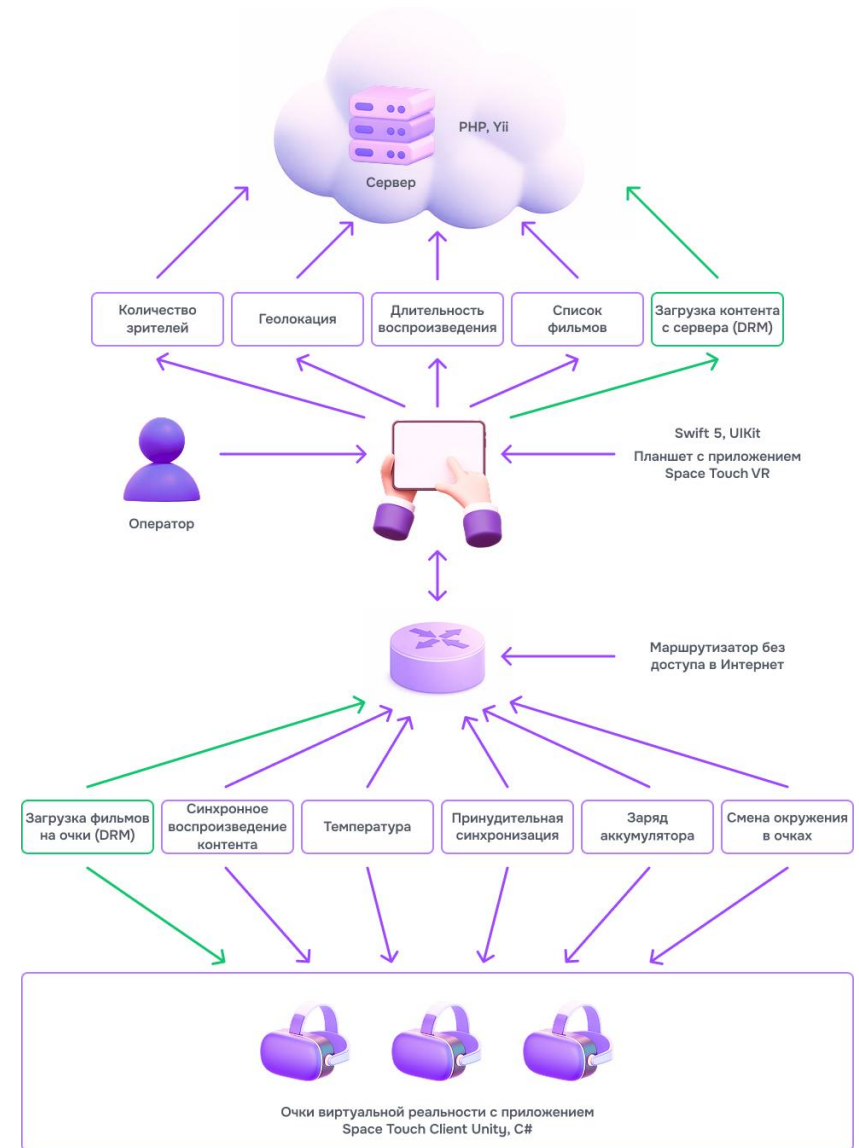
PHP, Yii

Сервер

Количество зрителей

Геолокация

Длительность воспроизведения

Список фильмов

Загрузка контента с сервера (DRM)

Swift 5, UIKit

Планшет с приложением Space Touch VR

Оператор

Маршрутизатор без доступа в Интернет

Загрузка фильмов на очки (DRM)

Синхронное воспроизведение контента

Температура

Принудительная синхронизация

Заряд аккумулятора

Смена окружения в очках

Очки виртуальной реальности с приложением Space Touch Client Unity, C#